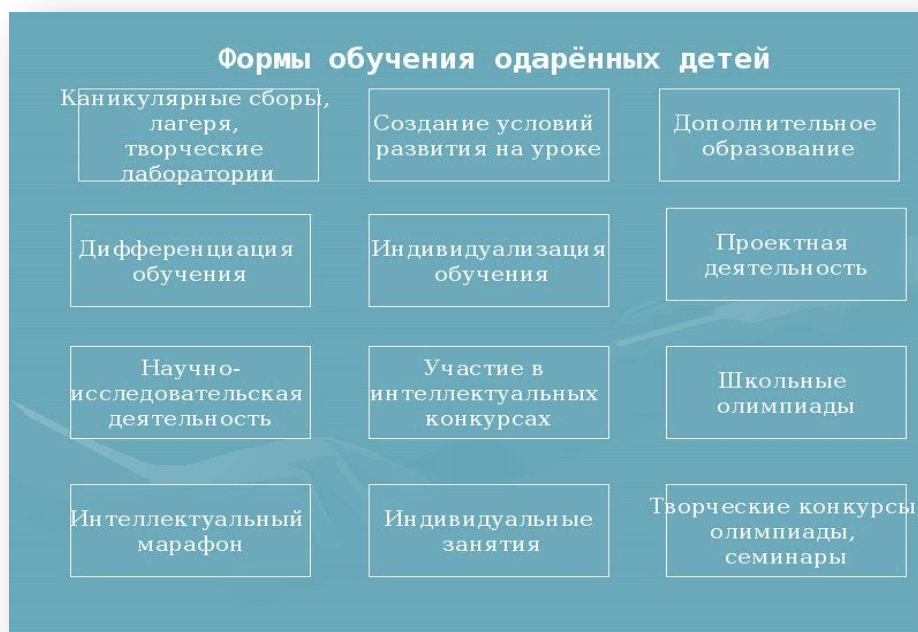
Формы обучения одарённых детей

Каникулярные сборы, лагеря, творческие лаборатории

Создание условий развития на уроке

Дополнительное образование

Дифференциация обучения

Индивидуализация обучения

Проектная деятельность

Научно-исследовательская деятельность

Участие в интеллектуальных конкурсах

Школьные олимпиады

Интеллектуальный марафон

Индивидуальные занятия

Творческие конкурсы, олимпиады, семинары